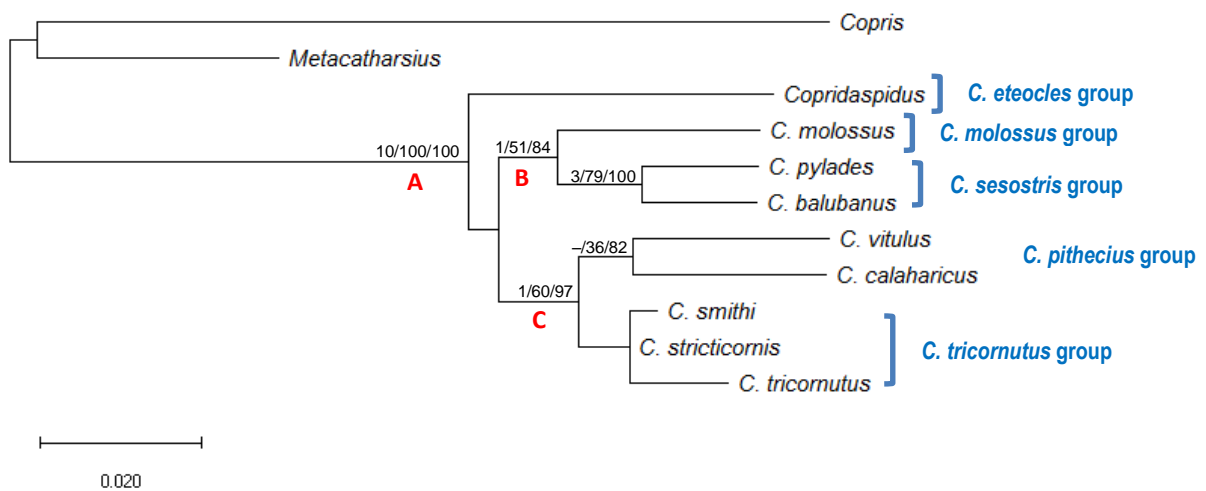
Copris

Metacatharsius

Copridaspidus
C. eteocles group

10/100/100
A

1/51/84
B

C. molossus
C. molossus group

3/79/100
C. pylades
C. balubanus
C. sesostris group

–/36/82
C. vitulus
C. calaharicus
C. pithecius group

1/60/97
C

C. smithi
C. stricticornis
C. tricornutus
C. tricornutus group

0.020